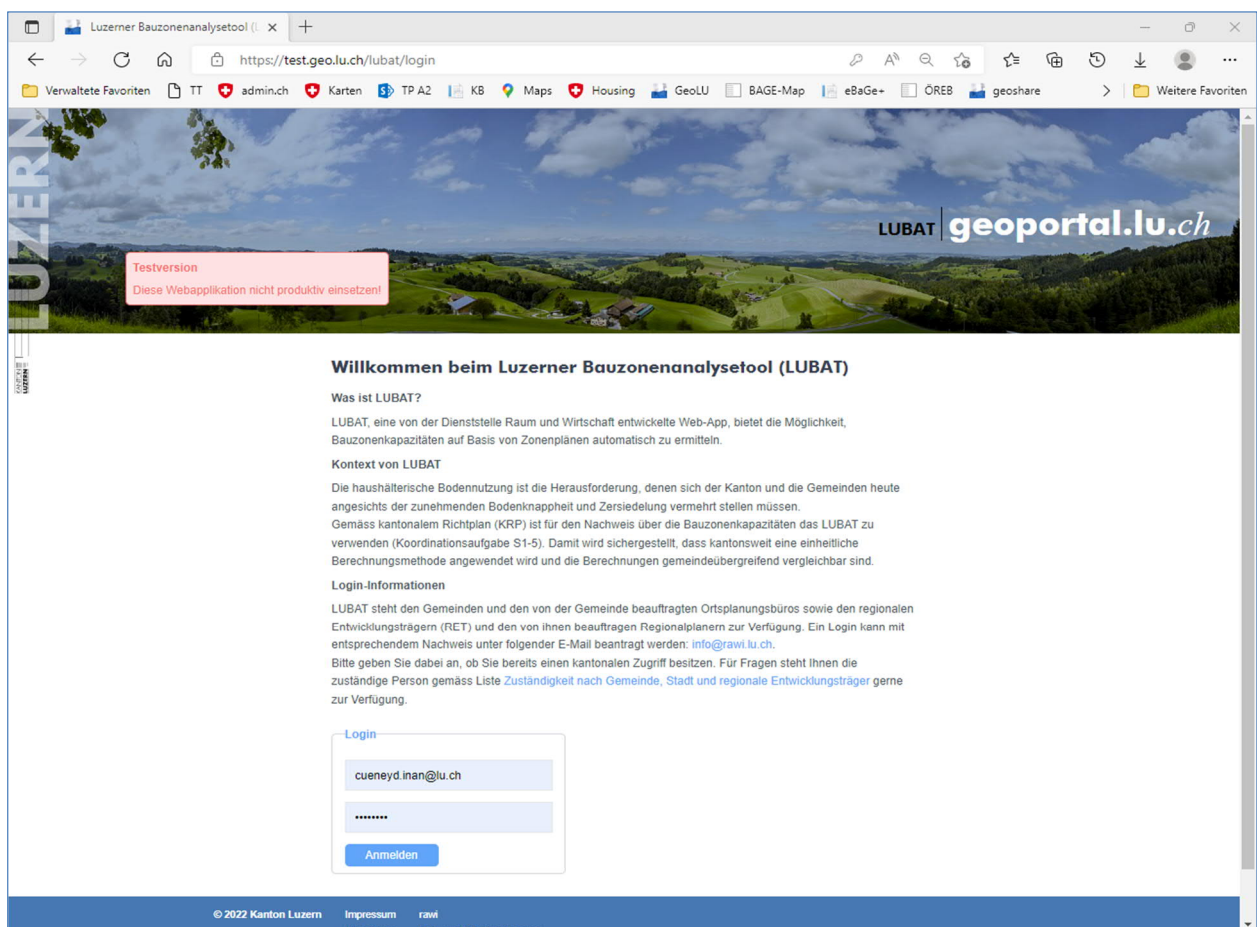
Luzerner Bauzonenanalysetool (L ×

https://test.geo.lu.ch/lubat/login

Verwaltete Favoriten TT admin.ch Karten TP A2 KB Maps Housing GeoLU BAGE-Map eBaGe+ ÖREB geoshare Weitere Favoriten

LUZERN

LUBAT geoportal.lu.ch

Testversion
Diese Webapplikation nicht produktiv einsetzen!

Willkommen beim Luzerner Bauzonenanalysetool (LUBAT)

Was ist LUBAT?

LUBAT, eine von der Dienststelle Raum und Wirtschaft entwickelte Web-App, bietet die Möglichkeit, Bauzonenkapazitäten auf Basis von Zonenplänen automatisch zu ermitteln.

Kontext von LUBAT

Die haushälterische Bodennutzung ist die Herausforderung, denen sich der Kanton und die Gemeinden heute angesichts der zunehmenden Bodenknappheit und Zersiedelung vermehrt stellen müssen.
Gemäss kantonalem Richtplan (KRP) ist für den Nachweis über die Bauzonenkapazitäten das LUBAT zu verwenden (Koordinationsaufgabe S1-5). Damit wird sichergestellt, dass kantonsweit eine einheitliche Berechnungsmethode angewendet wird und die Berechnungen gemeindeübergreifend vergleichbar sind.

Login-Informationen

LUBAT steht den Gemeinden und den von der Gemeinde beauftragten Ortsplanungsbüros sowie den regionalen Entwicklungsträgern (RET) und den von ihnen beauftragen Regionalplanern zur Verfügung. Ein Login kann mit entsprechendem Nachweis unter folgender E-Mail beantragt werden: info@rawi.lu.ch.
Bitte geben Sie dabei an, ob Sie bereits einen kantonalen Zugriff besitzen. Für Fragen steht Ihnen die zuständige Person gemäss Liste Zuständigkeit nach Gemeinde, Stadt und regionale Entwicklungsträger gerne zur Verfügung.

Login

cueneyd.inan@lu.ch

••••••••

Anmelden

© 2022 Kanton Luzern Impressum rawi